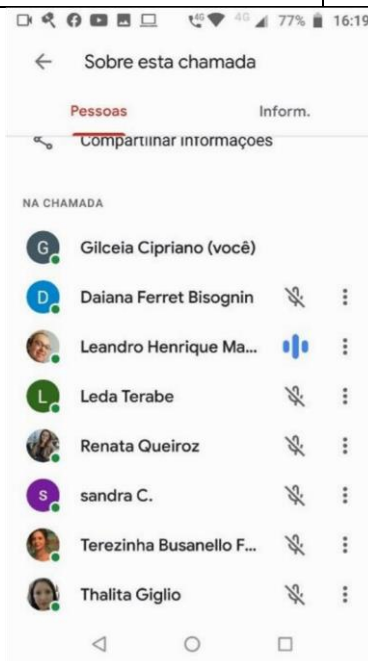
4G 4G 77% 16:19

Sobre esta chamada

Pessoas

Inform.

Compartilhar informações

NA CHAMADA

G Gilceia Cipriano (você)

D Daiana Ferret Bisognin

Leandro Henrique Ma...

L Leda Terabe

Renata Queiroz

S sandra C.

Terezinha Busanello F...

Thalita Giglio